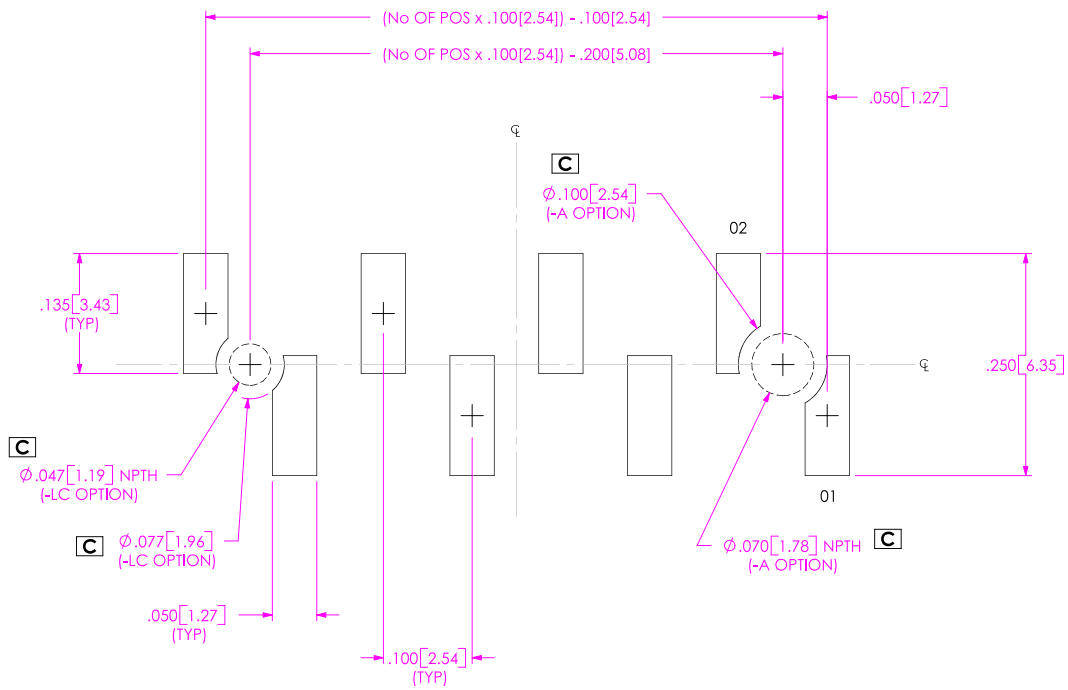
(No OF POS x .100[2.54]) - .100[2.54]

(No OF POS x .100[2.54]) - .200[5.08]

.050[1.27]

℄

C

$\phi$.100[2.54]
(-A OPTION)

02

.135[3.43]
(TYP)

℄

.250[6.35]

C

$\phi$.047[1.19] NPTH
(-LC OPTION)

01

C

$\phi$.077[1.96]
(-LC OPTION)

$\phi$.070[1.78] NPTH
(-A OPTION)

C

.050[1.27]
(TYP)

.100[2.54]
(TYP)